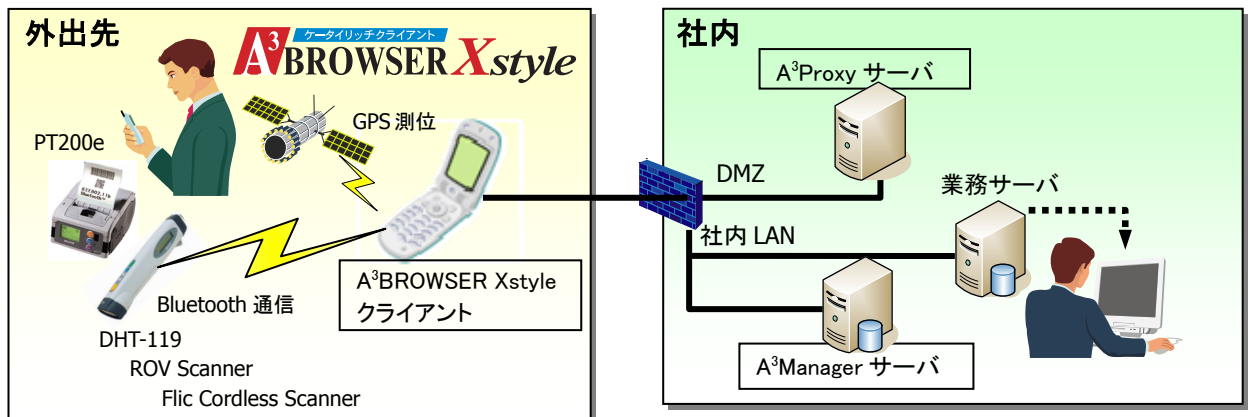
外出先

ケータイリッチクライアント
$A^3$BROWSER Xstyle

PT200e

GPS 測位

Bluetooth 通信

$A^3$BROWSER Xstyle
クライアント

DHT-119
ROV Scanner
Flic Cordless Scanner

社内

$A^3$Proxy サーバ

DMZ

業務サーバ

社内 LAN

$A^3$Manager サーバ